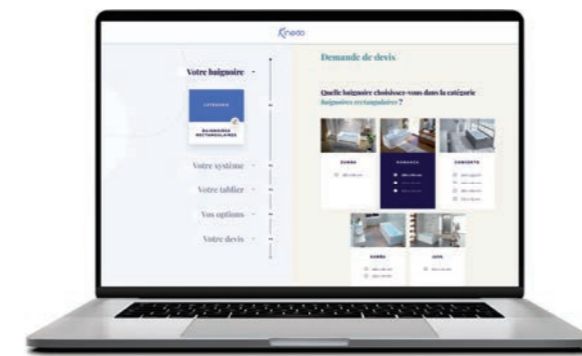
Kinedo

Demande de devis

Votre baignoire

CATÉGORIE

BAIGNOIRES RECTANGULAIRES

Votre système

Votre tablier

Vos options

Votre devis

Quelle baignoire choisissez-vous dans la catégorie baignoires rectangulaires ?

DUNNA

DUNNADEX

CONCERTO

DUNNA

JAZIL

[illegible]